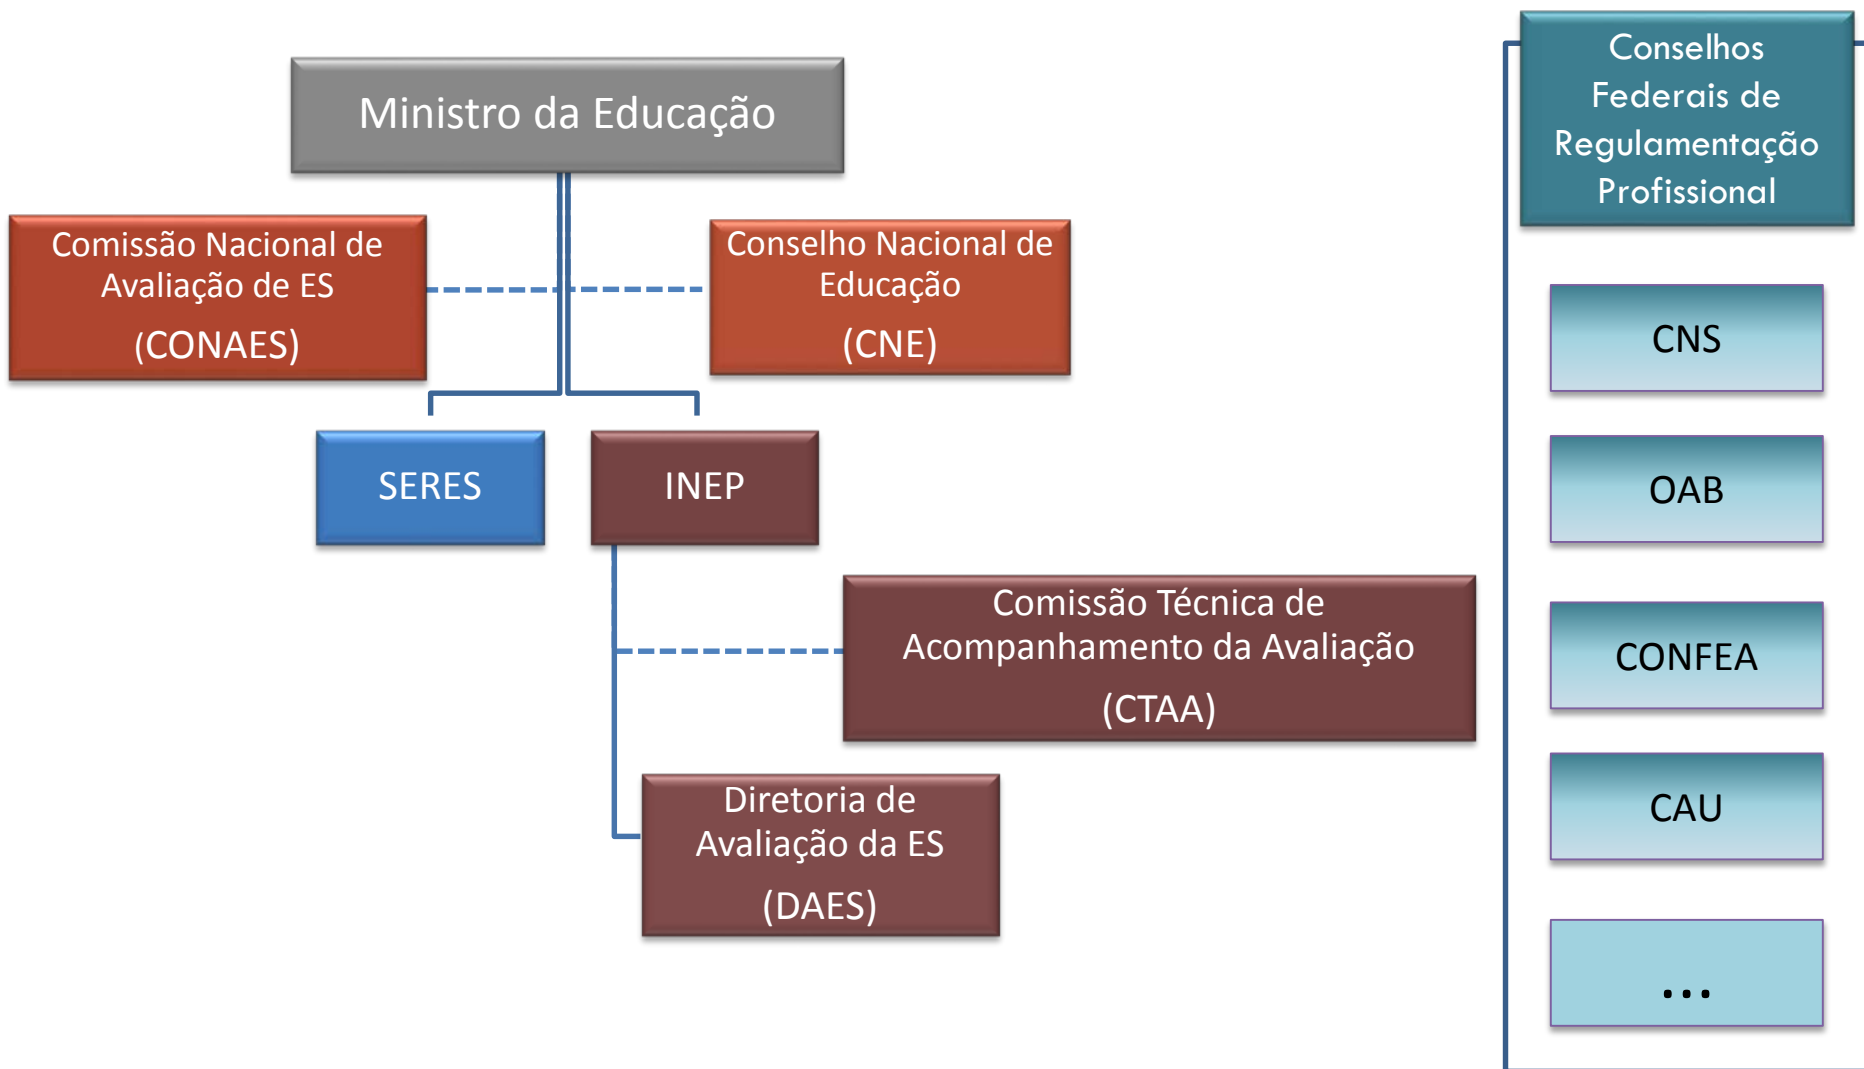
Ministro da Educação

Comissão Nacional de Avaliação de ES
(CONAES)

Conselho Nacional de Educação
(CNE)

SERES

INEP

Comissão Técnica de Acompanhamento da Avaliação
(CTAA)

Diretoria de Avaliação da ES
(DAES)

Conselhos Federais de Regulamentação Profissional

CNS

OAB

CONFEA

CAU

...